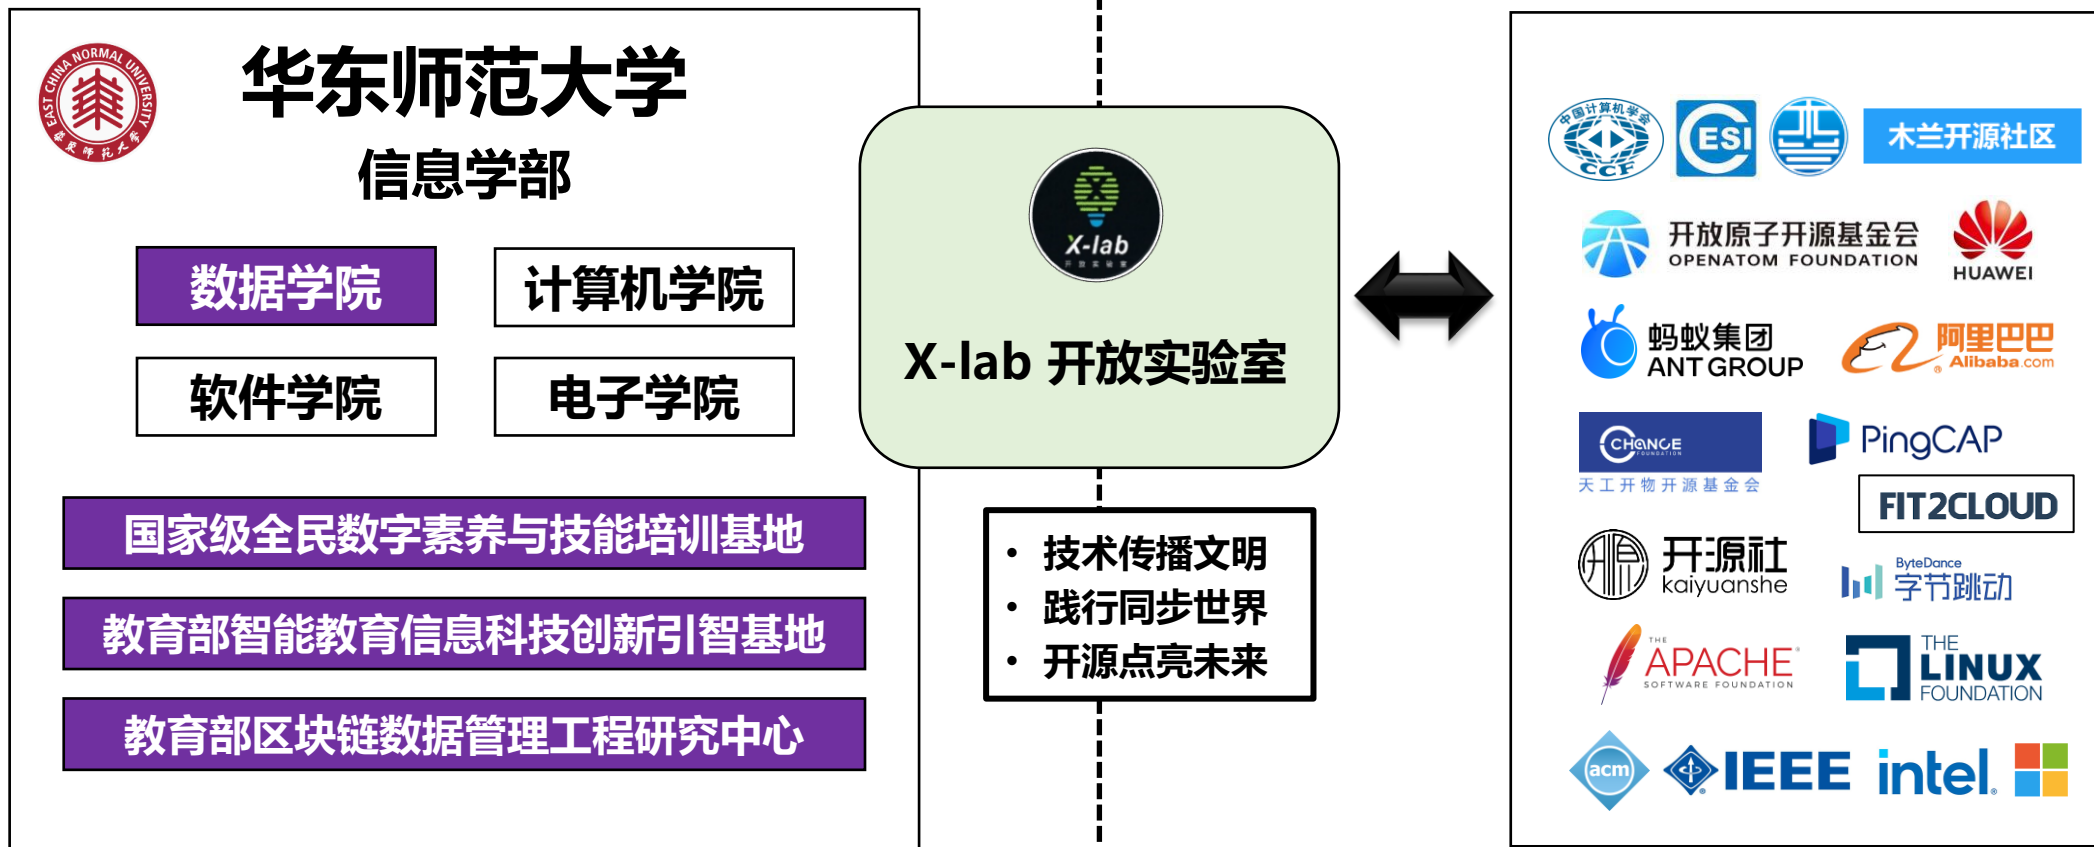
EAST CHINA NORMAL UNIVERSITY 华东师范大学

华东师范大学
信息学部

数据学院
计算机学院
软件学院
电子学院

国家级全民数字素养与技能培训基地
教育部智能教育信息科技创新引智基地
教育部区块链数据管理工程研究中心

X-lab 开放实验室
X-lab 开放实验室

• 技术传播文明
• 践行同步世界
• 开源点亮未来

中国计算机学会 CCF
ESI
木兰开源社区
开放原子开源基金会 OPENATOM FOUNDATION
HUAWEI
蚂蚁集团 ANT GROUP
阿里巴巴 Alibaba.com
CHANGE FOUNDATION 天工开物开源基金会
PingCAP
FIT2CLOUD
开源社 kaiyuanshe
ByteDance 字节跳动
THE APACHE SOFTWARE FOUNDATION
THE LINUX FOUNDATION
acm
IEEE
intel